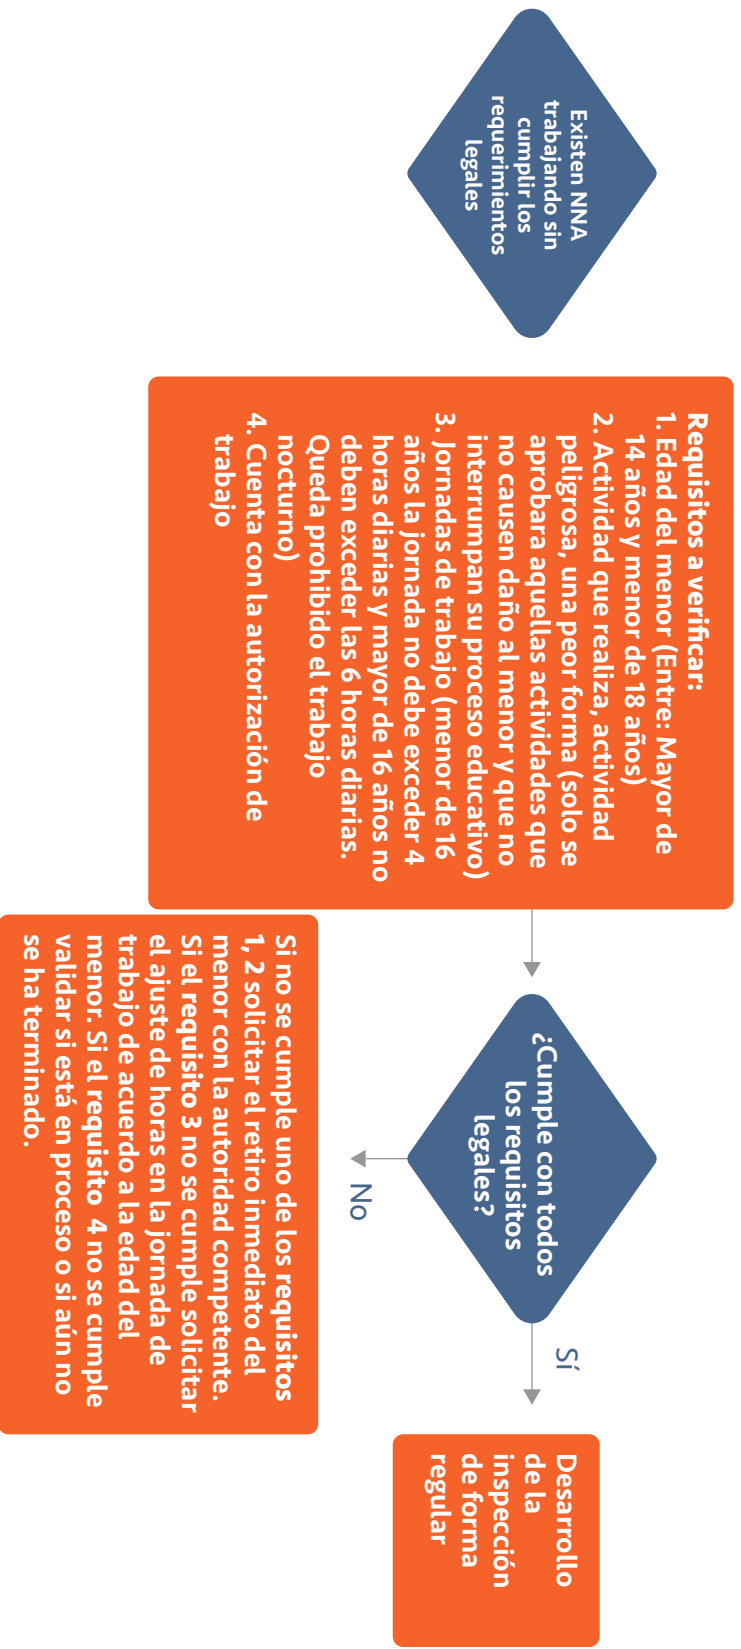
Existen NNA trabajando sin cumplir los requerimientos legales

Requisitos a verificar:
1. Edad del menor (Entre: Mayor de 14 años y menor de 18 años)
2. Actividad que realiza, actividad peligrosa, una peor forma (solo se aprobara aquellas actividades que no causen daño al menor y que no interrumpan su proceso educativo)
3. Jornadas de trabajo (menor de 16 años la jornada no debe exceder 4 horas diarias y mayor de 16 años no deben exceder las 6 horas diarias. Queda prohibido el trabajo nocturno)
4. Cuenta con la autorización de trabajo

¿Cumple con todos los requisitos legales?

Sí

Desarrollo de la inspección de forma regular

No

Si no se cumple uno de los requisitos 1, 2 solicitar el retiro inmediato del menor con la autoridad competente. Si el requisito 3 no se cumple solicitar el ajuste de horas en la jornada de trabajo de acuerdo a la edad del menor. Si el requisito 4 no se cumple validar si está en proceso o si aún no se ha terminado.